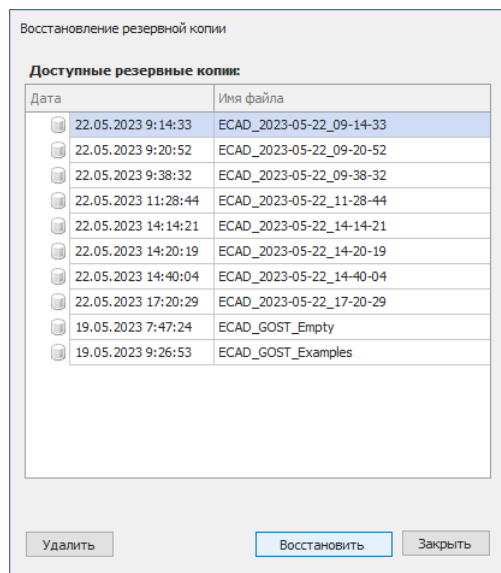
Восстановление резервной копии

Доступные резервные копии:

| Дата | Имя файла |
|---|---|
| 22.05.2023 9:14:33 | ECAD_2023-05-22_09-14-33 |
| 22.05.2023 9:20:52 | ECAD_2023-05-22_09-20-52 |
| 22.05.2023 9:38:32 | ECAD_2023-05-22_09-38-32 |
| 22.05.2023 11:28:44 | ECAD_2023-05-22_11-28-44 |
| 22.05.2023 14:14:21 | ECAD_2023-05-22_14-14-21 |
| 22.05.2023 14:20:19 | ECAD_2023-05-22_14-20-19 |
| 22.05.2023 14:40:04 | ECAD_2023-05-22_14-40-04 |
| 22.05.2023 17:20:29 | ECAD_2023-05-22_17-20-29 |
| 19.05.2023 7:47:24 | ECAD_GOST_Empty |
| 19.05.2023 9:26:53 | ECAD_GOST_Examples |

Удалить

Восстановить

Закрыть